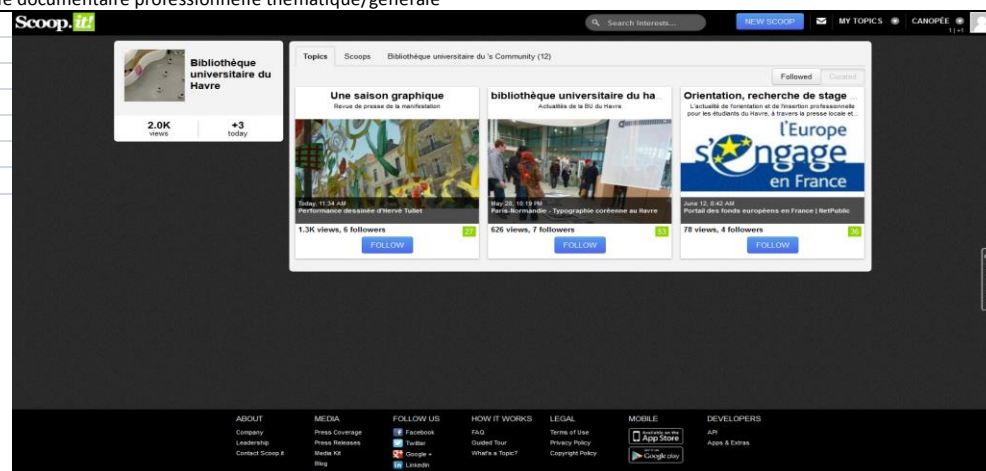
le documentaire professionnelle thématique/générale

Scoop.it!

Search Interests...

NEW SCOOP

MY TOPICS

CANOPÉE

Bibliothèque universitaire du Havre

2.0K views

+3 today

Topics

Scoops

Bibliothèque universitaire du 's Community (12)

Followed

Curated

Une saison graphique

Revue de presse de la manifestation

Today, 11:34 AM

Performance dessinée d'Hervé Tullet

1.3K views, 6 followers

27

FOLLOW

bibliothèque universitaire du ha...

Actualités de la BU du Havre

May 28, 10:19 PM

Paris-Normandie - Typographie coréenne au Havre

626 views, 7 followers

53

FOLLOW

Orientation, recherche de stage ...

L'actualité de l'orientation et de l'insertion professionnelle pour les étudiants du Havre, à travers la presse locale et...

l'Europe s'engage en France

June 12, 8:42 AM

Portail des fonds européens en France | NetPublic

78 views, 4 followers

36

FOLLOW

ABOUT
Company
Leadership
Contact Scoop.it

MEDIA
Press Coverage
Press Releases
Media Kit
Blog

FOLLOW US
Facebook
Twitter
Google +
LinkedIn

HOW IT WORKS
FAQ
Guided Tour
What's a Topic?

LEGAL
Terms of Use
Privacy Policy
Copyright Policy

MOBILE
Available on the App Store
Google play

DEVELOPERS
API
Apps & Extras